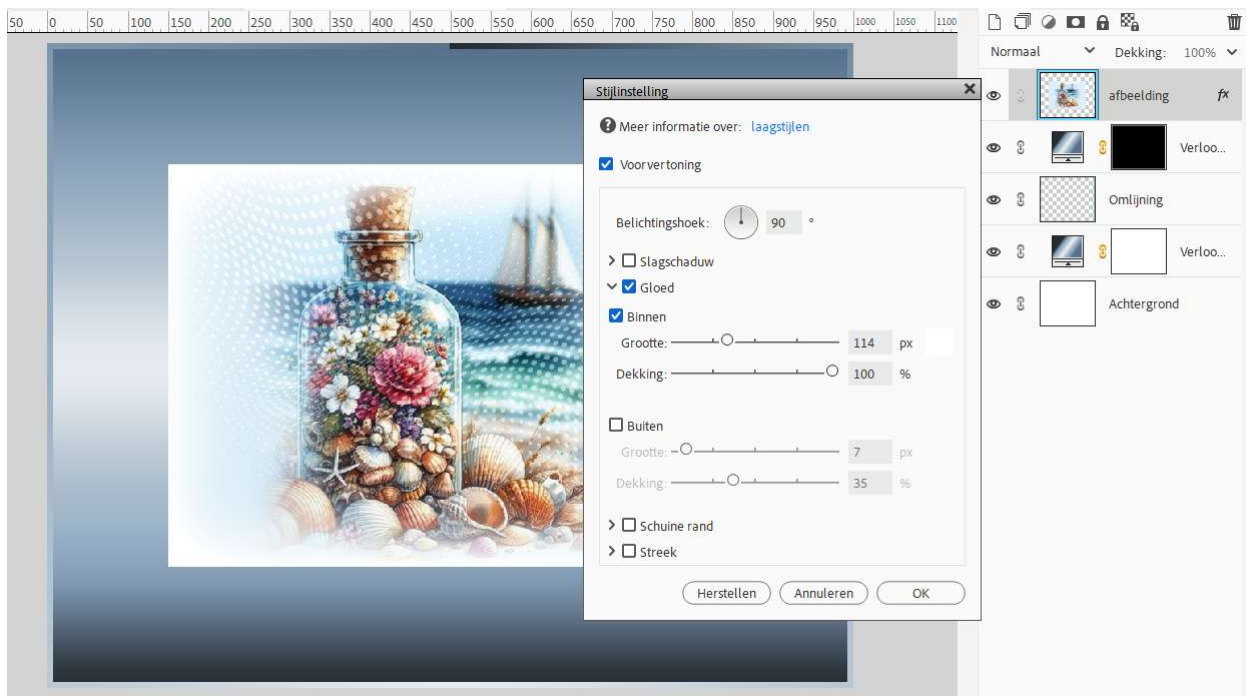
50 0 50 100 150 200 250 300 350 400 450 500 550 600 650 700 750 800 850 900 950 1000 1050 1100

Stijlinstelling

Meer informatie over: laagstijlen

Voorvertoning

Belichtingshoek: 90 °

Slagschaduw

Gloed

Binnen

Grootte: 114 px

Dekking: 100 %

Buiten

Grootte: 7 px

Dekking: 35 %

Schuine rand

Streek

Herstellen Annuleren OK

Normaal Dekking: 100%

afbeelding fx

Verloo...

Omlijning

Verloo...

Achtergrond